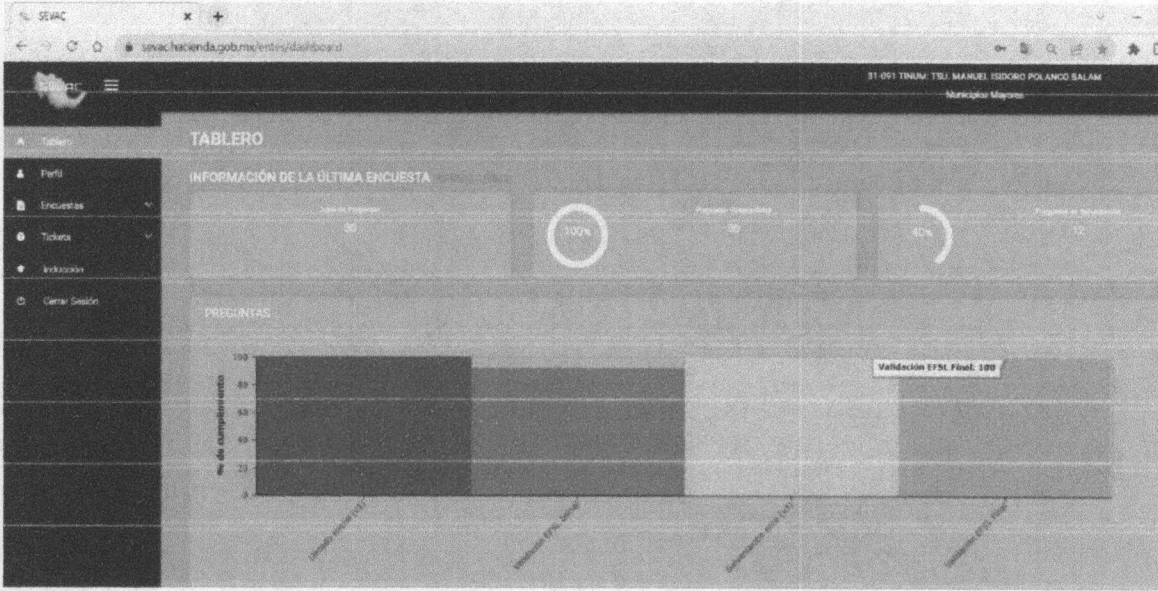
SEVAC

sevac.hacienda.gob.mx/entes/dashboard

31-091 TINUM: TSU. MANUEL ISIDORO POLANCO BALAM
Municipios Mayores

Tablero
Perfil
Encuestas
Tickets
Indicación
Cerrar Sesión

TABLERO

INFORMACIÓN DE LA ÚLTIMA ENCUESTA

Total de Preguntas
30

100%
Preguntas Contestadas
30

40%
Preguntas en Solventación
12

PREGUNTAS

100
80
60
40
20
0

% de cumplimiento

Validación EFSL Final: 100

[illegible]
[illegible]
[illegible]
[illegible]